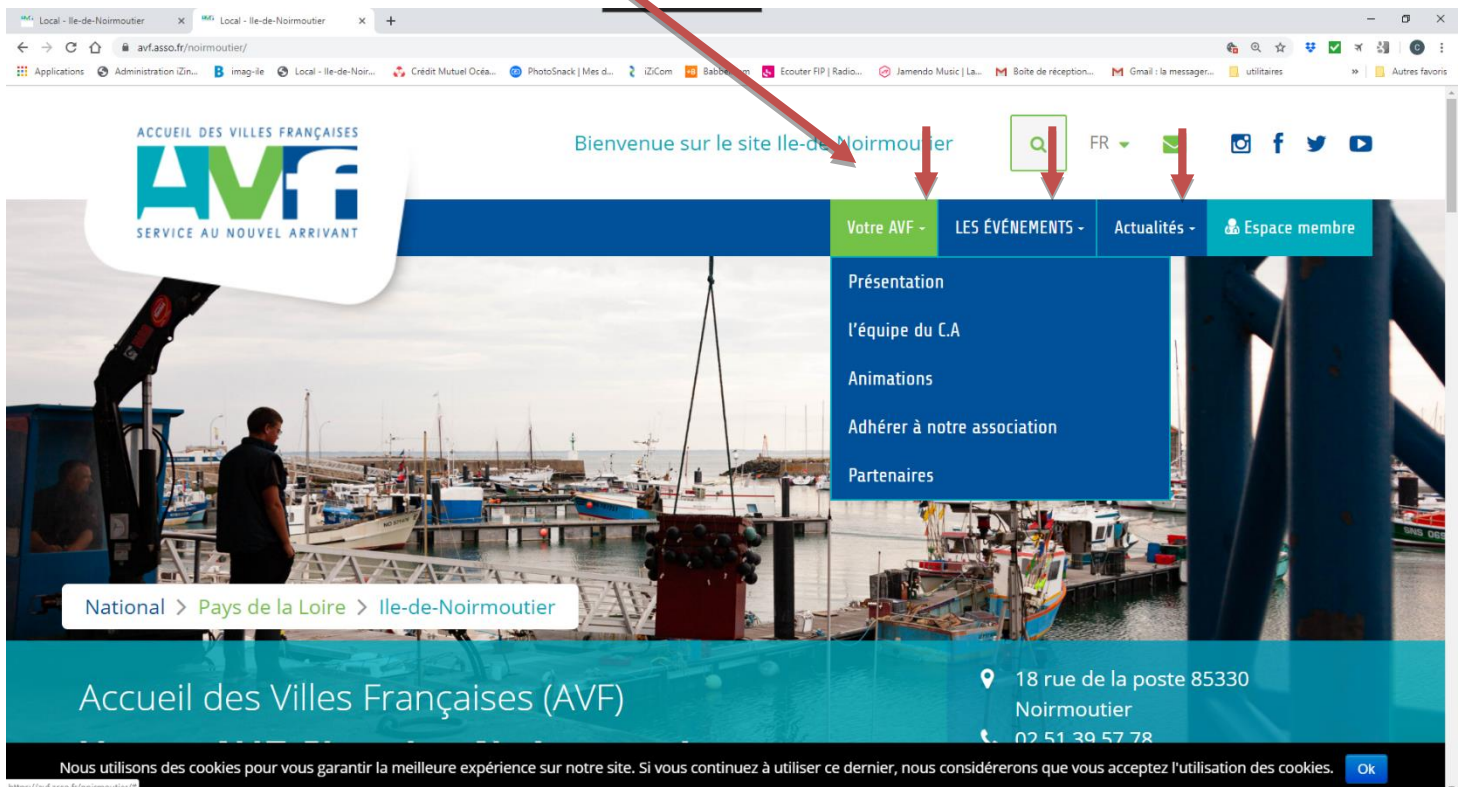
Local - Ile-de-Noirmoutier
Local - Ile-de-Noirmoutier
avf.asso.fr/noirmoutier/
Applications Administration iZin... imag-ile Local - Ile-de-Noir... Crédit Mutuel Océa... PhotoSnack | Mes d... iZiCom Babbel.com Ecouter FIP | Radio... Jamendo Music | La... Boîte de réception... Gmail : la messager... utilitaires Autres favoris

ACCUEIL DES VILLES FRANÇAISES
AVF
SERVICE AU NOUVEL ARRIVANT

Bienvenue sur le site Ile-de-Noirmoutier

FR

Votre AVF
LES ÉVÉNEMENTS
Actualités
Espace membre

Présentation
l'équipe du C.A
Animations
Adhérer à notre association
Partenaires

National > Pays de la Loire > Ile-de-Noirmoutier

Accueil des Villes Françaises (AVF)

18 rue de la poste 85330 Noirmoutier
02 51 39 57 78

Nous utilisons des cookies pour vous garantir la meilleure expérience sur notre site. Si vous continuez à utiliser ce dernier, nous considérerons que vous acceptez l'utilisation des cookies.
Ok